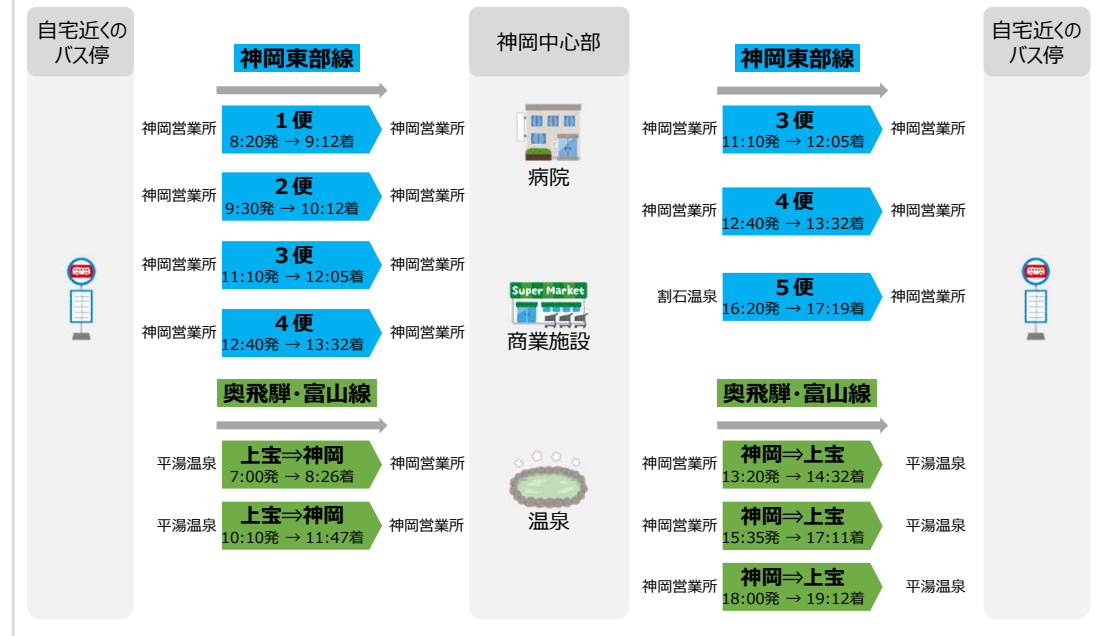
自宅近くのバス停

神岡東部線

神岡営業所
1便
8:20発 → 9:12着
神岡営業所

神岡営業所
2便
9:30発 → 10:12着
神岡営業所

神岡営業所
3便
11:10発 → 12:05着
神岡営業所

神岡営業所
4便
12:40発 → 13:32着
神岡営業所

奥飛騨・富山線

平湯温泉
上宝⇒神岡
7:00発 → 8:26着
神岡営業所

平湯温泉
上宝⇒神岡
10:10発 → 11:47着
神岡営業所

神岡中心部

病院

Super Market
商業施設

温泉

神岡東部線

神岡営業所
3便
11:10発 → 12:05着
神岡営業所

神岡営業所
4便
12:40発 → 13:32着
神岡営業所

割石温泉
5便
16:20発 → 17:19着
神岡営業所

奥飛騨・富山線

神岡営業所
神岡⇒上宝
13:20発 → 14:32着
平湯温泉

神岡営業所
神岡⇒上宝
15:35発 → 17:11着
平湯温泉

神岡営業所
神岡⇒上宝
18:00発 → 19:12着
平湯温泉

自宅近くのバス停